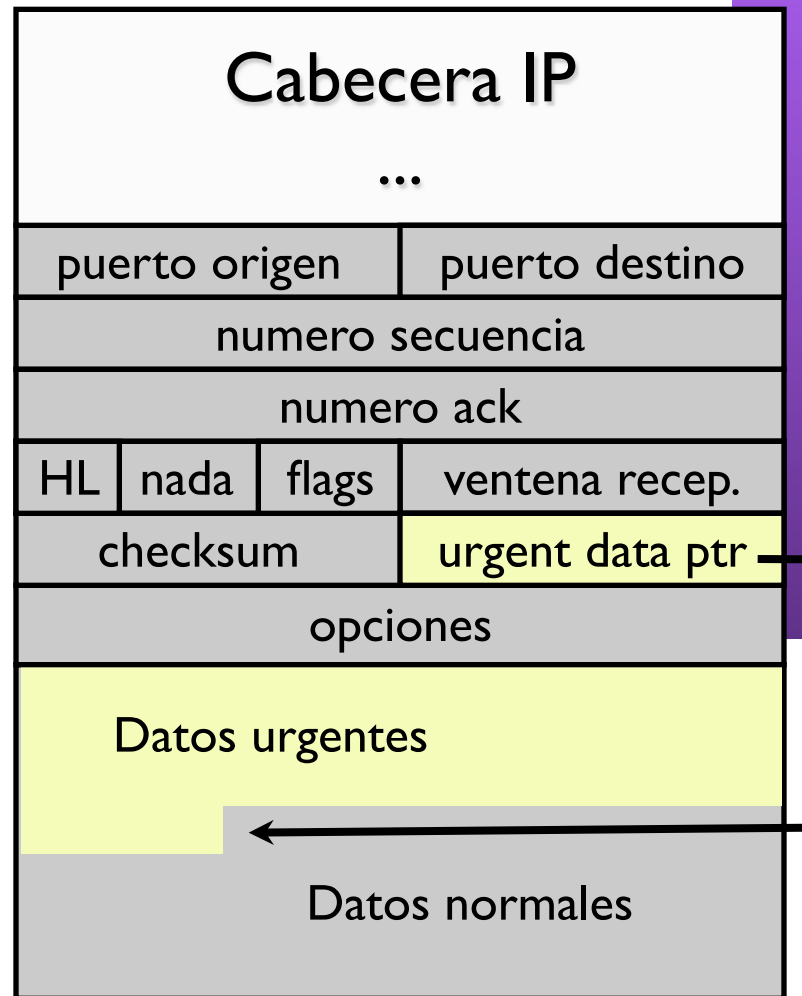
Cabecera IP
...

| puerto origen | | | puerto destino |
|---|---|---|---|
| numero secuencia | | | |
| numero ack | | | |
| HL | nada | flags | ventena recep. |
| checksum | | | urgent data ptr |
| opciones | | | |

Datos urgentes

Datos normales